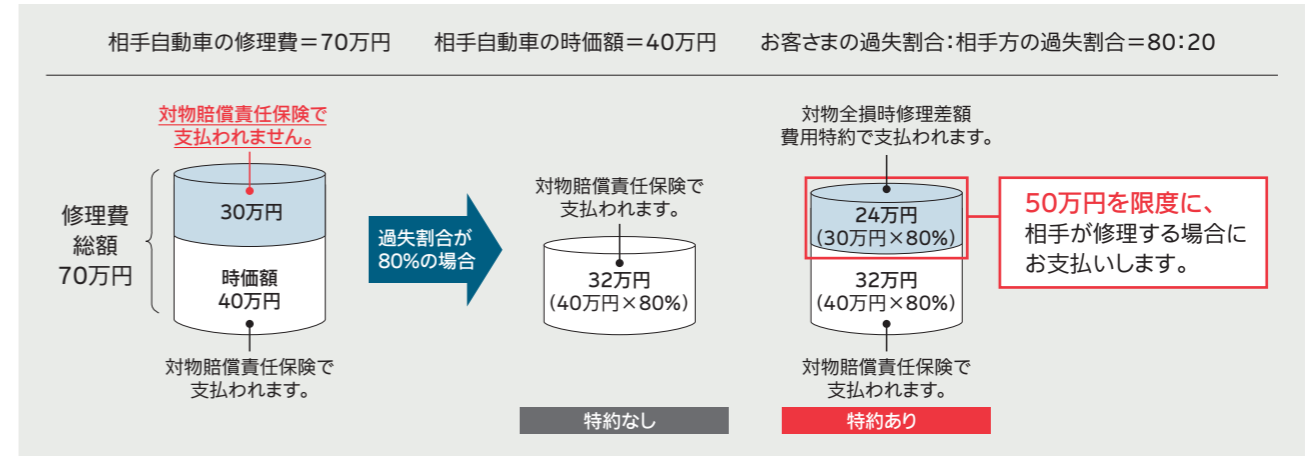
相手自動車の修理費＝70万円　相手自動車の時価額＝40万円　お客さまの過失割合：相手方の過失割合＝80：20

対物賠償責任保険で支払われません。

修理費総額70万円

30万円

時価額40万円

対物賠償責任保険で支払われます。

過失割合が80%の場合

対物賠償責任保険で支払われます。

32万円（40万円×80%）

特約なし

対物全損時修理差額費用特約で支払われます。

24万円（30万円×80%）

32万円（40万円×80%）

対物賠償責任保険で支払われます。

50万円を限度に、相手が修理する場合にお支払いします。

特約あり